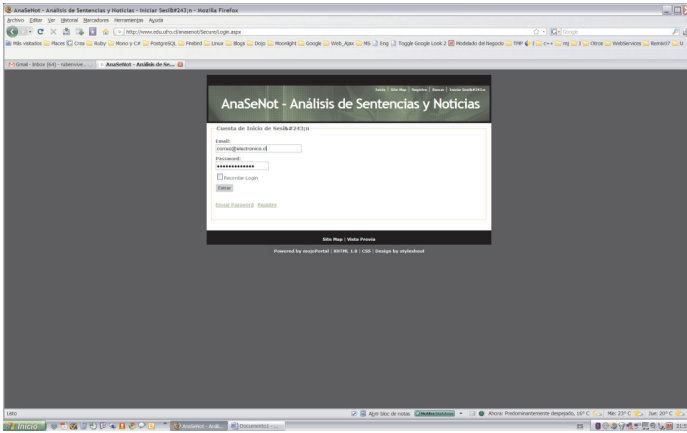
AnaSeNot - Análisis de Sentencias y Noticias - Iniciar Sesi&#243;n - Mozilla Firefox

Archivo Editar Ver Historial Marcadores Herramientas Ayuda

http://www.sstu.ufro.cl/anasenot/SecureLogin.aspx

Google

Más visitados Places Crea Ruby Mono y C# PostgreSQL Firebird Linux Blogs Dojo Moonlight Google Web_Ajax MS Eng Toggle Google Look 2 Modelado del Negocio THP c++ rq Otros WebServices Remind7 U

Gmail - Inbox (64) - tubervon... AnaSeNot - Análisis de Se...

Inicio | Site Map | Registro | Buscar | Iniciar Sesi&#243;n

AnaSeNot - Análisis de Sentencias y Noticias

Cuenta de Inicio de Sesi&#243;n

Email:
correo@electronico.cl

Password:
••••••••••••••

Recordar Login

Entrar

Enviar Password Registro

Site Map | Vista Previa

Powered by mojoPortal | XHTML 1.0 | CSS | Design by styleshout

Listo

Abrir bloc de notas

Ahora: Predominantemente despejado, 16° C Mié: 23° C Jue: 20° C

Inicio

AnaSeNot - Anál... Documento1 - ...

21:5